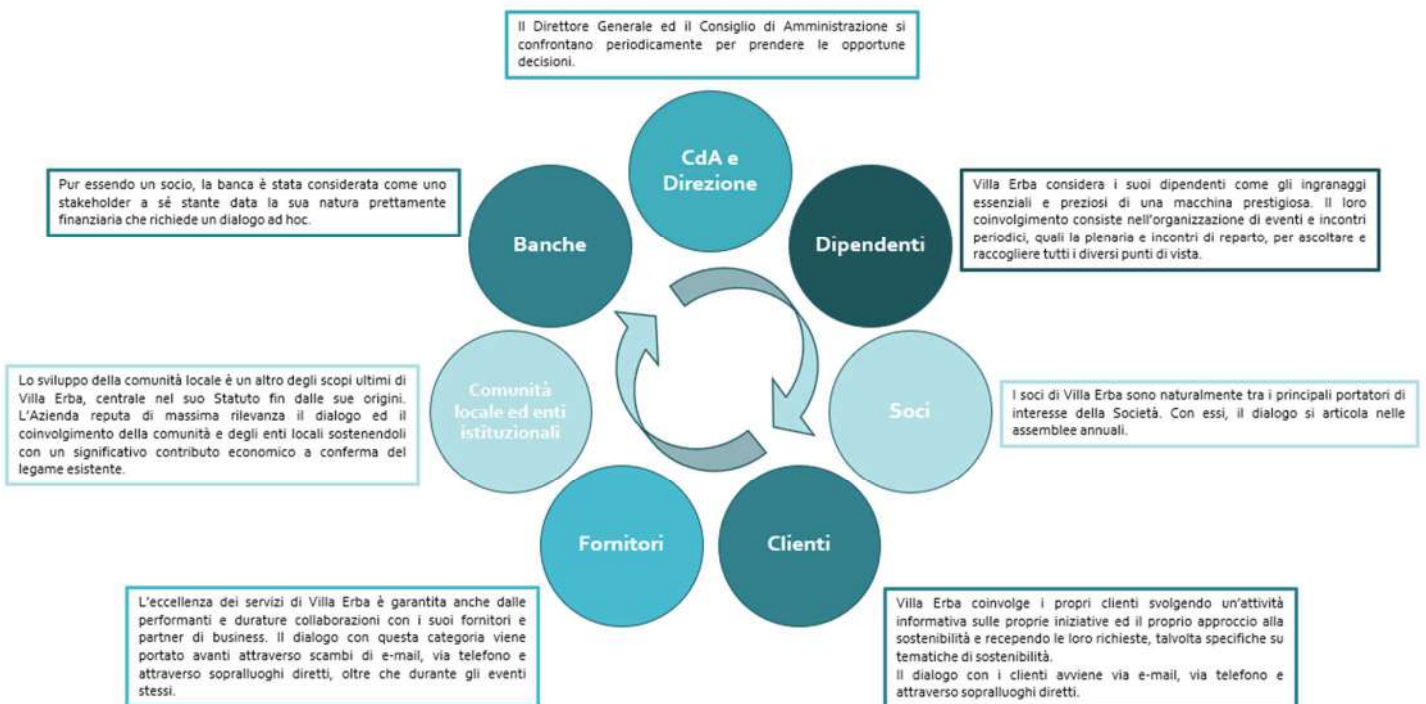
Il Direttore Generale ed il Consiglio di Amministrazione si confrontano periodicamente per prendere le opportune decisioni.

CdA e Direzione

Pur essendo un socio, la banca è stata considerata come uno stakeholder a sé stante data la sua natura prettamente finanziaria che richiede un dialogo ad hoc.

Banche

Dipendenti

Villa Erba considera i suoi dipendenti come gli ingranaggi essenziali e preziosi di una macchina prestigiosa. Il loro coinvolgimento consiste nell'organizzazione di eventi e incontri periodici, quali la plenaria e incontri di reparto, per ascoltare e raccogliere tutti i diversi punti di vista.

Lo sviluppo della comunità locale è un altro degli scopi ultimi di Villa Erba, centrale nel suo Statuto fin dalle sue origini. L'Azienda reputa di massima rilevanza il dialogo ed il coinvolgimento della comunità e degli enti locali sostenendoli con un significativo contributo economico a conferma del legame esistente.

Comunità locale ed enti istituzionali

Soci

I soci di Villa Erba sono naturalmente tra i principali portatori di interesse della Società. Con essi, il dialogo si articola nelle assemblee annuali.

Fornitori

Clienti

L'eccellenza dei servizi di Villa Erba è garantita anche dalle performanti e durature collaborazioni con i suoi fornitori e partner di business. Il dialogo con questa categoria viene portato avanti attraverso scambi di e-mail, via telefono e attraverso sopralluoghi diretti, oltre che durante gli eventi stessi.

Villa Erba coinvolge i propri clienti svolgendo un'attività informativa sulle proprie iniziative ed il proprio approccio alla sostenibilità e recependo le loro richieste, talvolta specifiche su tematiche di sostenibilità.
Il dialogo con i clienti avviene via e-mail, via telefono e attraverso sopralluoghi diretti.